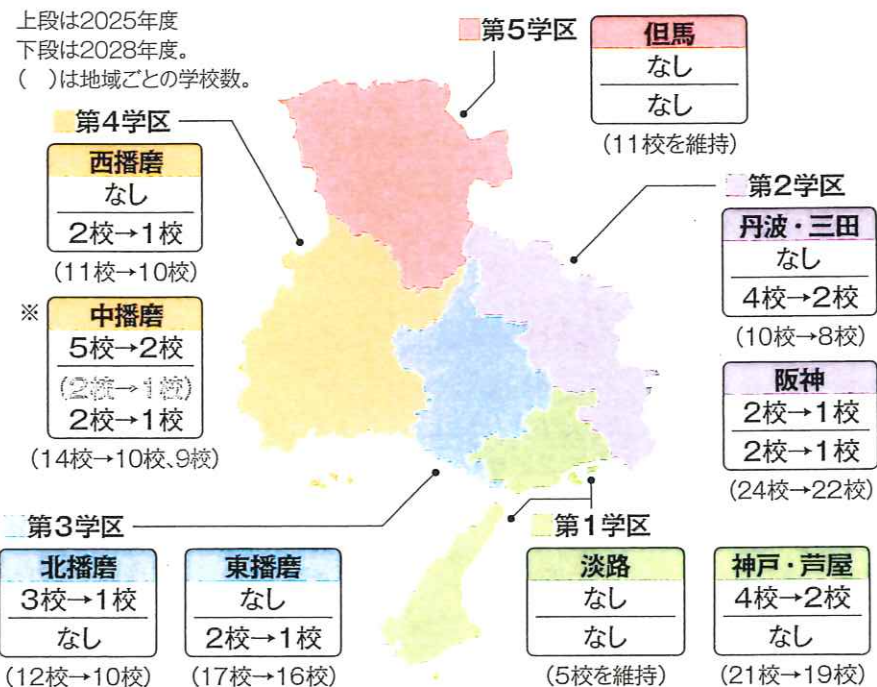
上段は2025年度
下段は2028年度。
（　）は地域ごとの学校数。

第5学区

| 但馬 |
|---|
| なし |
| なし |

（11校を維持）

第4学区

| 西播磨 |
|---|
| なし |
| 2校→1校 |

（11校→10校）

※

| 中播磨 |
|---|
| 5校→2校 |
| （2校→1校） |
| 2校→1校 |

（14校→10校、9校）

第2学区

| 丹波・三田 |
|---|
| なし |
| 4校→2校 |

（10校→8校）

| 阪神 |
|---|
| 2校→1校 |
| 2校→1校 |

（24校→22校）

第3学区

| 北播磨 |
|---|
| 3校→1校 |
| なし |

（12校→10校）

| 東播磨 |
|---|
| なし |
| 2校→1校 |

（17校→16校）

第1学区

| 淡路 |
|---|
| なし |
| なし |

（5校を維持）

| 神戸・芦屋 |
|---|
| 4校→2校 |
| なし |

（21校→19校）